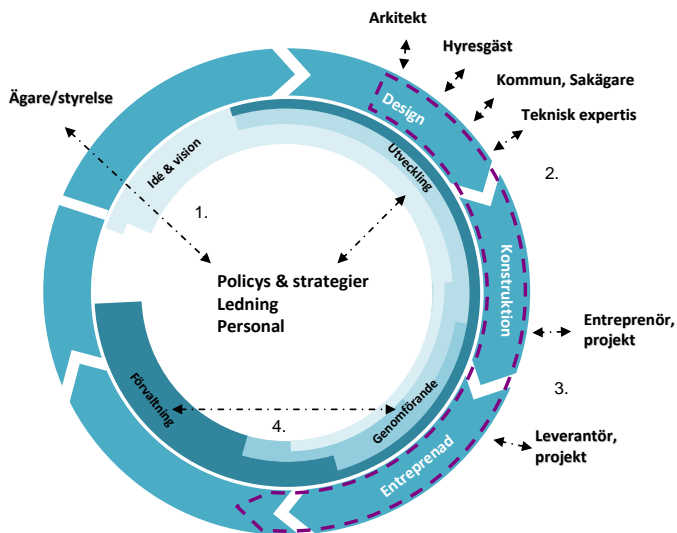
Arkitekt

Hyresgäst

Kommun, Sakägare

Teknisk expertis

Ägare/styrelse

Design

Idé & vision

Utveckling

1.

2.

Konstruktion

Policys & strategier
Ledning
Personal

Entreprenör, projekt

3.

Förvaltning

4.

Genomförande

Entreprenad

Leverantör, projekt